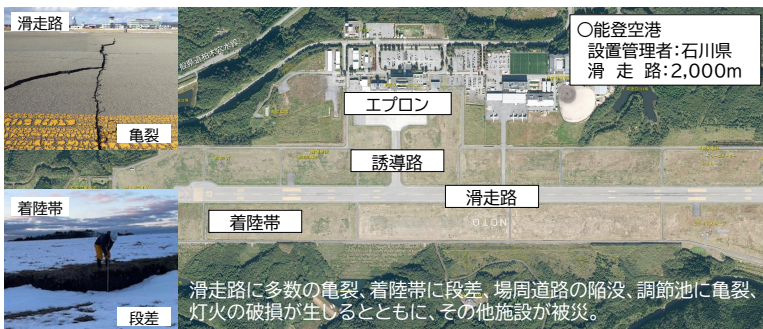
滑走路

亀裂

着陸帯

段差

エプロン

誘導路

滑走路

着陸帯

○能登空港
設置管理者:石川県
滑 走 路:2,000m

滑走路に多数の亀裂、着陸帯に段差、場周道路の陥没、調節池に亀裂、灯火の破損が生じるとともに、その他施設が被災。